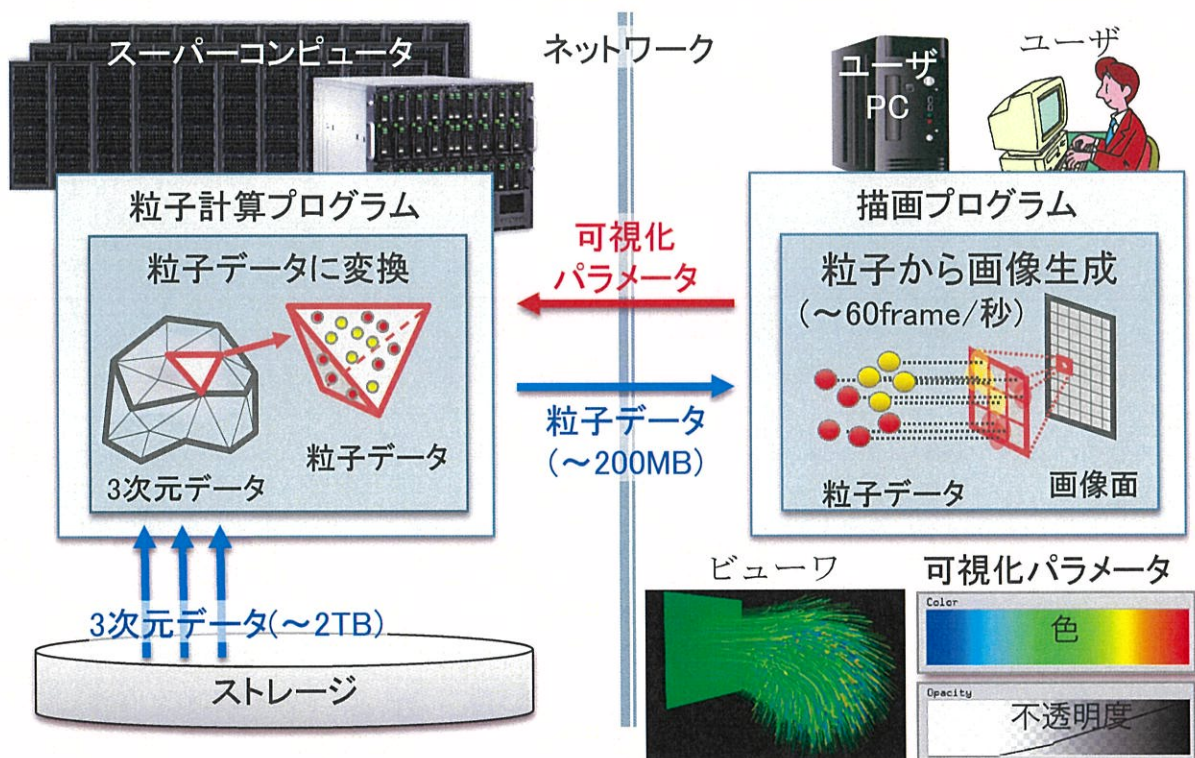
スーパーコンピュータ

ネットワーク

ユーザ

ユーザ
PC

粒子計算プログラム

粒子データに変換

3次元データ

粒子データ

可視化
パラメータ

粒子データ
（～200MB）

描画プログラム

粒子から画像生成
（～60frame/秒）

粒子データ

画像面

3次元データ(～2TB)

ストレージ

ビューワ

可視化パラメータ

Color
色

Opacity
不透明度